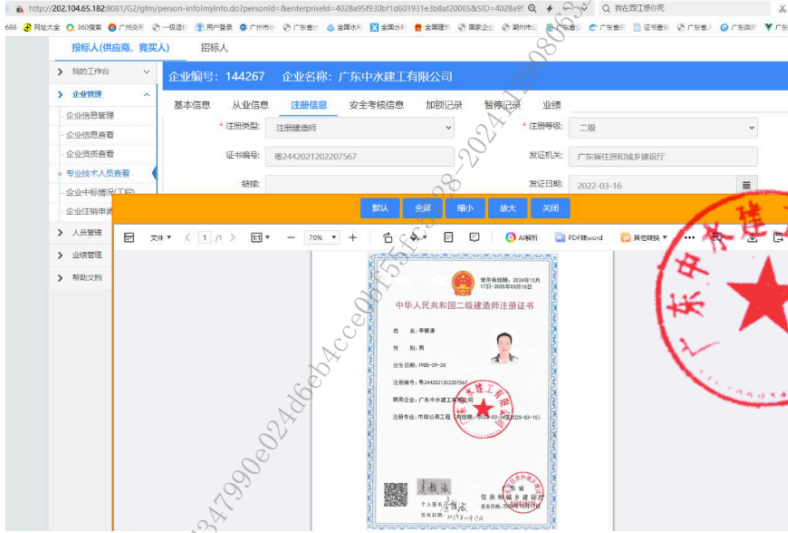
http://202.104.65.182:8081/G2/gfm/person-infoInfo.do?personId=&enterpriseId=4028a95f930bf1d601931e3b8af20065&SID=4028a9

我在四江傍何死

688 网址大全 360搜索 广州党司 一级造价 用户登录 广州市内 广东省外 全国水利 全国水利 全国建筑 国家企业 湖州市 广东省招 证书查询 广东省人 广东政府 广东

投标人(供应商、竞买人) 招标人

我的工作台

企业管理

企业信息管理

企业信息查看

企业资质查看

专业技术人员查看

企业中标情况(工程)

企业注销申请

人员管理

业绩管理

帮助文档

企业编号: 144267 企业名称: 广东中水建工有限公司

基本信息 从业信息 注册信息 安全考核信息 加班记录 暂停记录 业绩

* 注册类型: 注册建造师

* 注册等级: 二级

证书编号: 粤2442021202207567

发证机关: 广东省住房和城乡建设厅

链接:

发证日期: 2022-03-16

默认 全屏 缩小 放大 关闭

文件 < 1 /1 > 70% AI解析 PDF转Word 其他转换

中华人民共和国二级建造师注册证书

使用有效期: 2024年10月17日-2025年03月15日

姓 名: 李振源

性 别: 男

出生日期: 1980-09-28

注册编号: 粤244202120220756?

聘用企业: 广东中水建工有限公司

注册专业: 市政公用工程 (有效期: 2022-03-16至2025-03-15)

个人签名

签名日期

住房和城乡建设厅

发证日期

847990e024d6eb4cce0f15ffca8-2024-10-0808:55